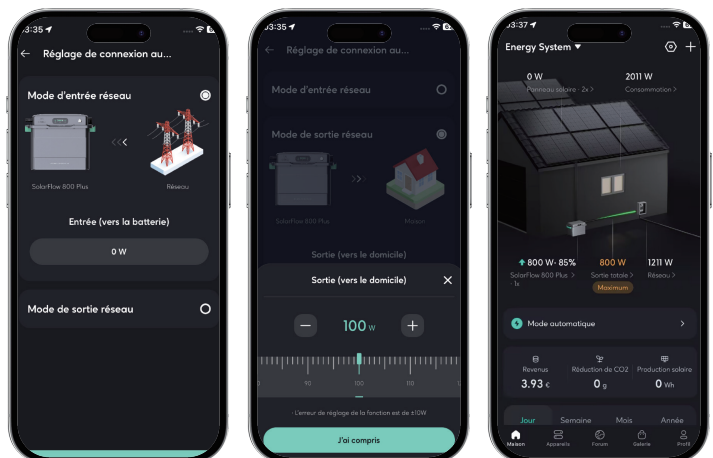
3:35
← Réglage de connexion au...
Mode d'entrée réseau
SolarFlow 800 Plus
Réseau
Entrée (vers la batterie)
0 W
Mode de sortie réseau

3:35
← Réglage de connexion au...
Mode d'entrée réseau
Mode de sortie réseau
SolarFlow 800 Plus
Maison
Sortie (vers le domicile)
Sortie (vers le domicile)
100 W
90
100
110
L'erreur de réglage de la fonction est de ±10W
J'ai compris

3:37
Energy System
0 W
Panneau solaire · 2x >
2011 W
Consommation >
800 W · 85%
SolarFlow 800 Plus · 1x >
800 W
Sortie totale >
Maximum
1211 W
Réseau >
Mode automatique
Revenus
3.93 €
Réduction de CO2
0 g
Production solaire
0 Wh
Jour
Semaine
Mois
Année
Maison
Appareils
Forum
Galerie
Profil